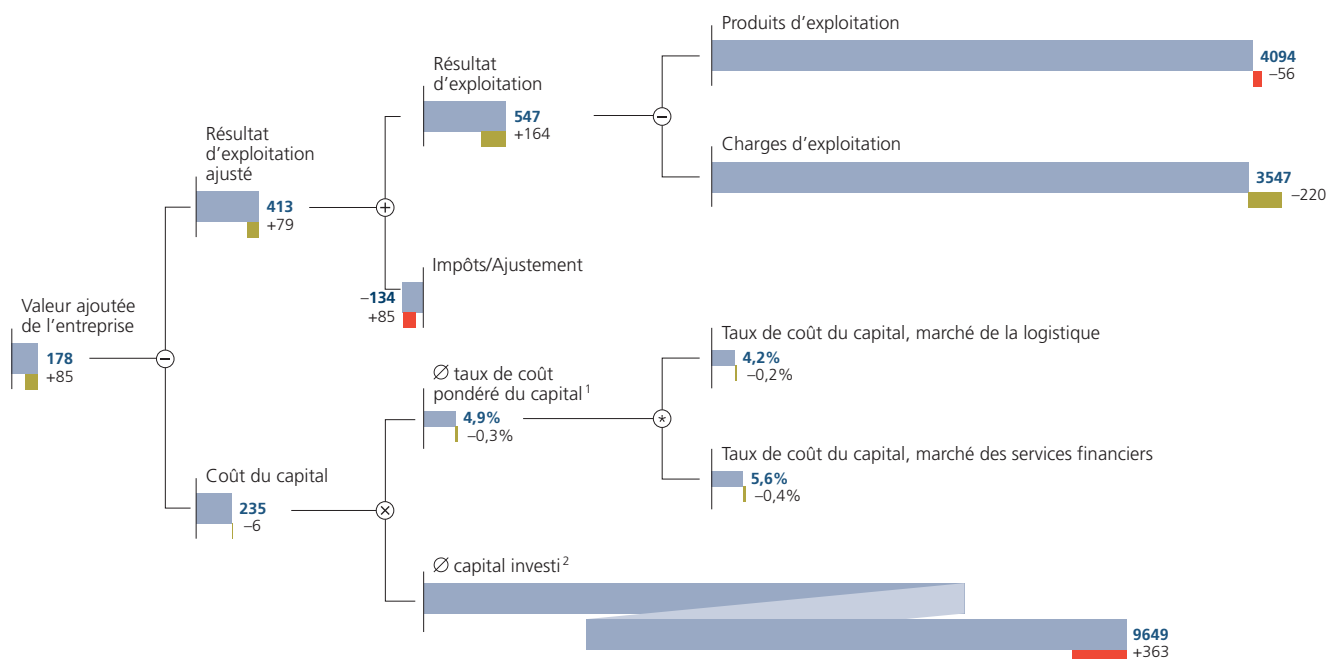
Valeur ajoutée de l'entreprise
178
+85

Résultat d'exploitation ajusté
413
+79

Résultat d'exploitation
547
+164

Produits d'exploitation
4094
–56

Charges d'exploitation
3547
–220

Impôts/Ajustement
–134
+85

Coût du capital
235
–6

∅ taux de coût pondéré du capital $^1$
4,9%
–0,3%

Taux de coût du capital, marché de la logistique
4,2%
–0,2%

Taux de coût du capital, marché des services financiers
5,6%
–0,4%

∅ capital investi $^2$
9649
+363